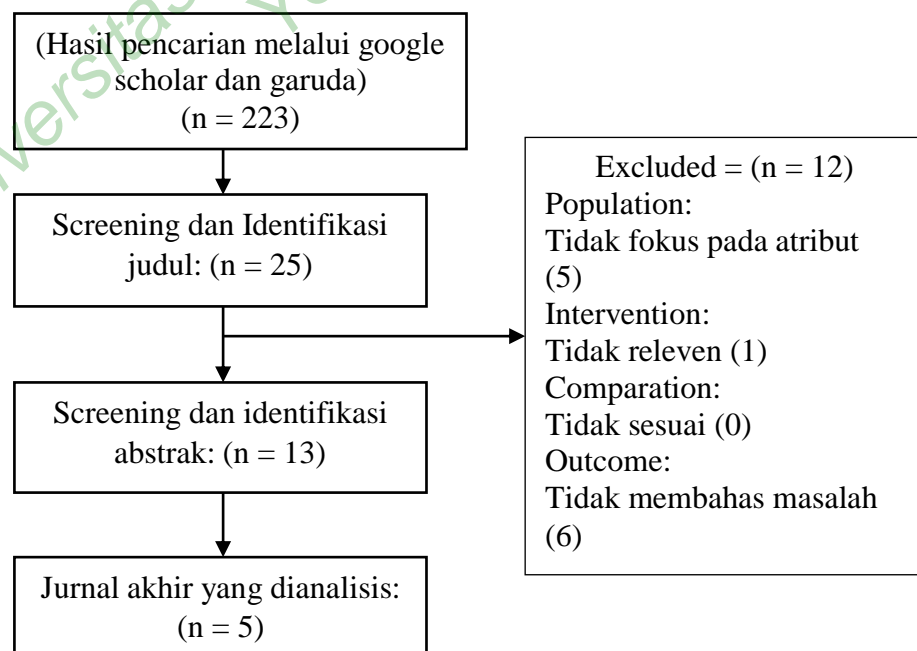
(Hasil pencarian melalui google scholar dan garuda) (n = 223)

Screening dan Identifikasi judul: (n = 25)

Excluded = (n = 12)
Population:
Tidak fokus pada atribut (5)
Intervention:
Tidak releven (1)
Comparation:
Tidak sesuai (0)
Outcome:
Tidak membahas masalah (6)

Screening dan identifikasi abstrak: (n = 13)

Jurnal akhir yang dianalisis: (n = 5)